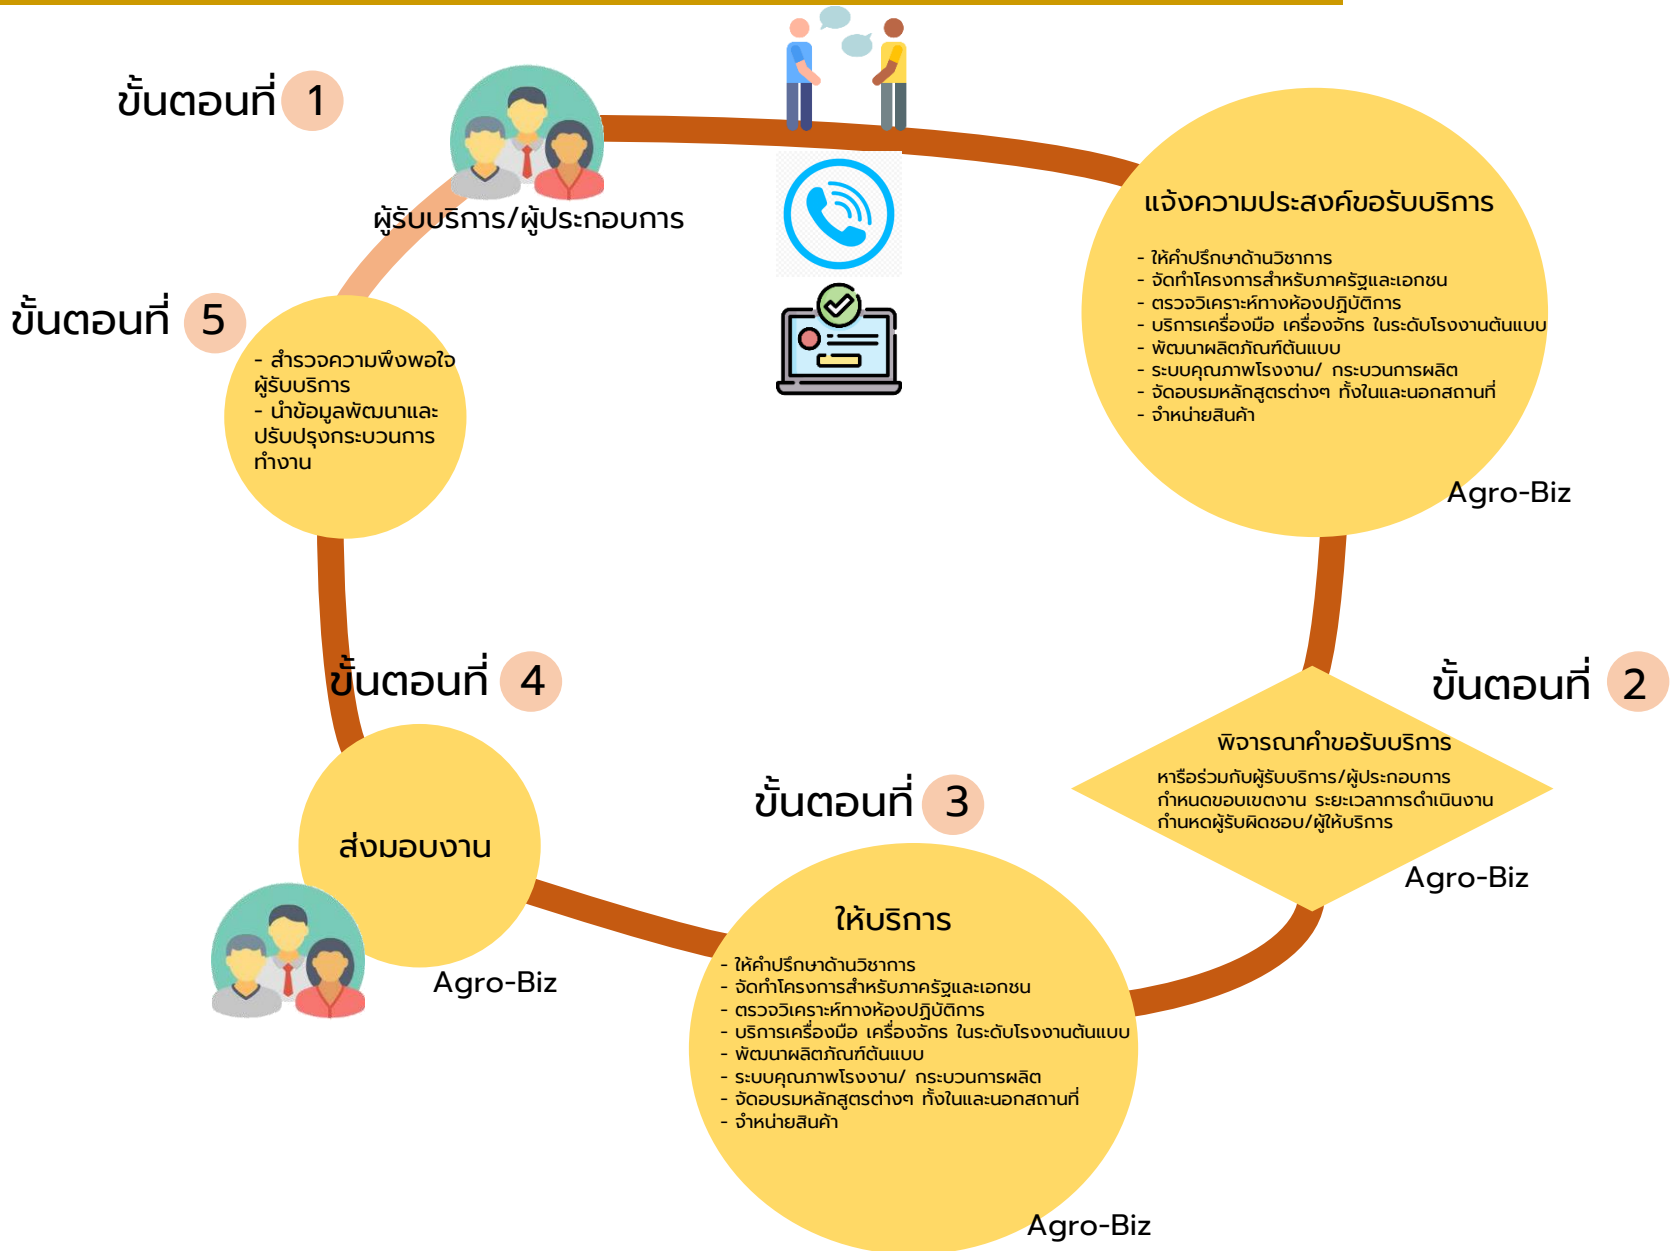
ขั้นตอนที่ 1

ผู้รับบริการ/ผู้ประกอบการ

แจ้งความประสงค์ขอรับบริการ

- ให้คำปรึกษาด้านวิชาการ
- จัดทำโครงการสำหรับภาครัฐและเอกชน
- ตรวจวิเคราะห์ทางห้องปฏิบัติการ
- บริการเครื่องมือ เครื่องจักร ในระดับโรงงานต้นแบบ
- พัฒนาผลิตภัณฑ์ต้นแบบ
- ระบบคุณภาพโรงงาน/ กระบวนการผลิต
- จัดอบรมหลักสูตรต่างๆ ทั้งในและนอกสถานที่
- จำหน่ายสินค้า

Agro-Biz

ขั้นตอนที่ 5

- สำรวจความพึงพอใจผู้รับบริการ
- นำข้อมูลพัฒนาและปรับปรุงกระบวนการทำงาน

ขั้นตอนที่ 2

พิจารณาคำขอรับบริการ

หารือร่วมกับผู้รับบริการ/ผู้ประกอบการ
กำหนดขอบเขตงาน ระยะเวลาการดำเนินงาน
กำนหดผู้รับผิดชอบ/ผู้ให้บริการ

Agro-Biz

ขั้นตอนที่ 4

ส่งมอบงาน

Agro-Biz

ขั้นตอนที่ 3

ให้บริการ

- ให้คำปรึกษาด้านวิชาการ
- จัดทำโครงการสำหรับภาครัฐและเอกชน
- ตรวจวิเคราะห์ทางห้องปฏิบัติการ
- บริการเครื่องมือ เครื่องจักร ในระดับโรงงานต้นแบบ
- พัฒนาผลิตภัณฑ์ต้นแบบ
- ระบบคุณภาพโรงงาน/ กระบวนการผลิต
- จัดอบรมหลักสูตรต่างๆ ทั้งในและนอกสถานที่
- จำหน่ายสินค้า

Agro-Biz